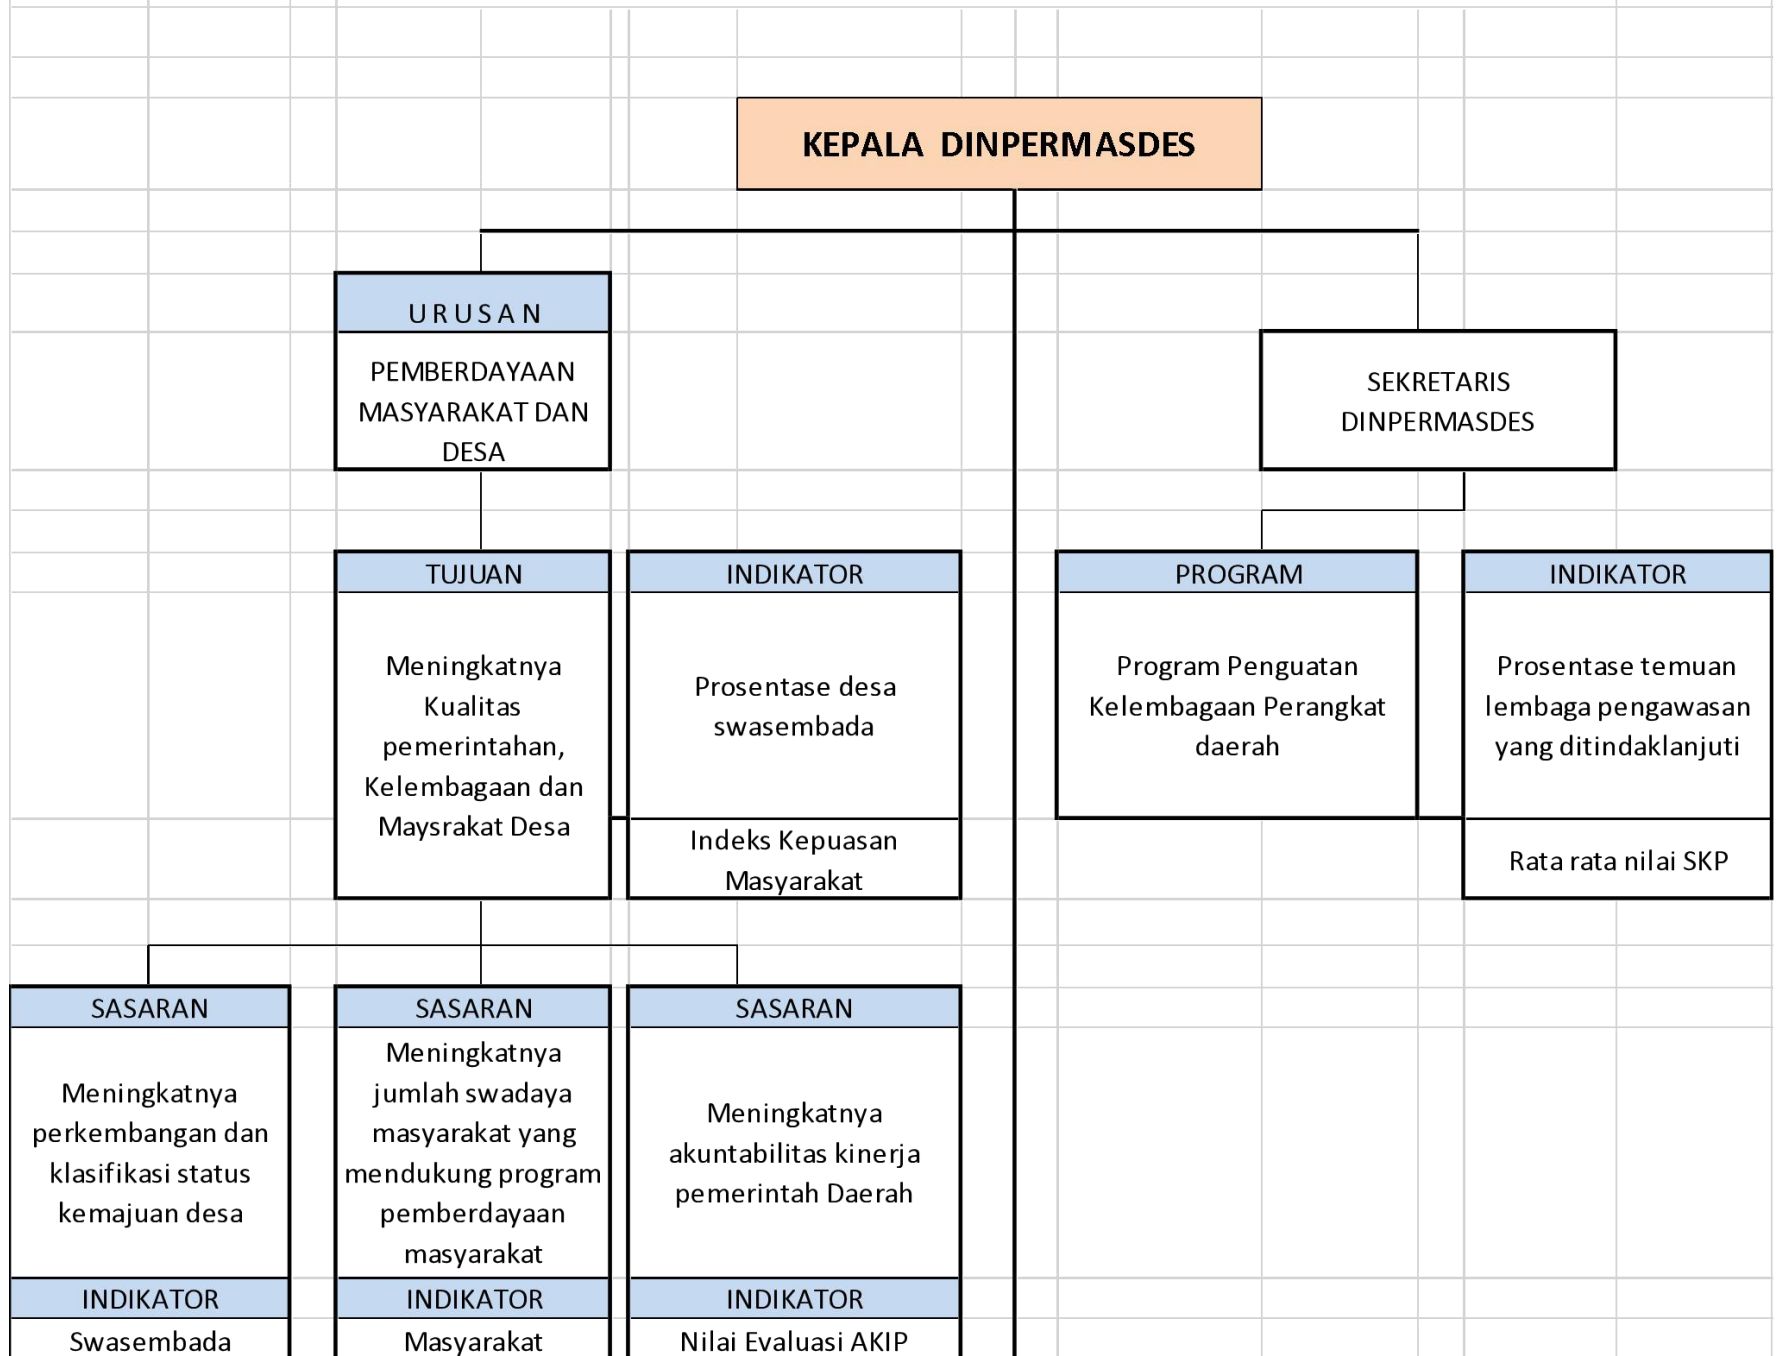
KEPALA DINPERMASDES

URUSAN

PEMBERDAYAAN MASYARAKAT DAN DESA

SEKRETARIS DINPERMASDES

TUJUAN

Meningkatnya Kualitas pemerintahan, Kelembagaan dan Maysrakat Desa

INDIKATOR

Prosentase desa swasembada

Indeks Kepuasan Masyarakat

PROGRAM

Program Penguatan Kelembagaan Perangkat daerah

INDIKATOR

Prosentase temuan lembaga pengawasan yang ditindaklanjuti

Rata rata nilai SKP

SASARAN

Meningkatnya perkembangan dan klasifikasi status kemajuan desa

INDIKATOR

Swasembada

SASARAN

Meningkatnya jumlah swadaya masyarakat yang mendukung program pemberdayaan masyarakat

INDIKATOR

Masyarakat

SASARAN

Meningkatnya akuntabilitas kinerja pemerintah Daerah

INDIKATOR

Nilai Evaluasi AKIP